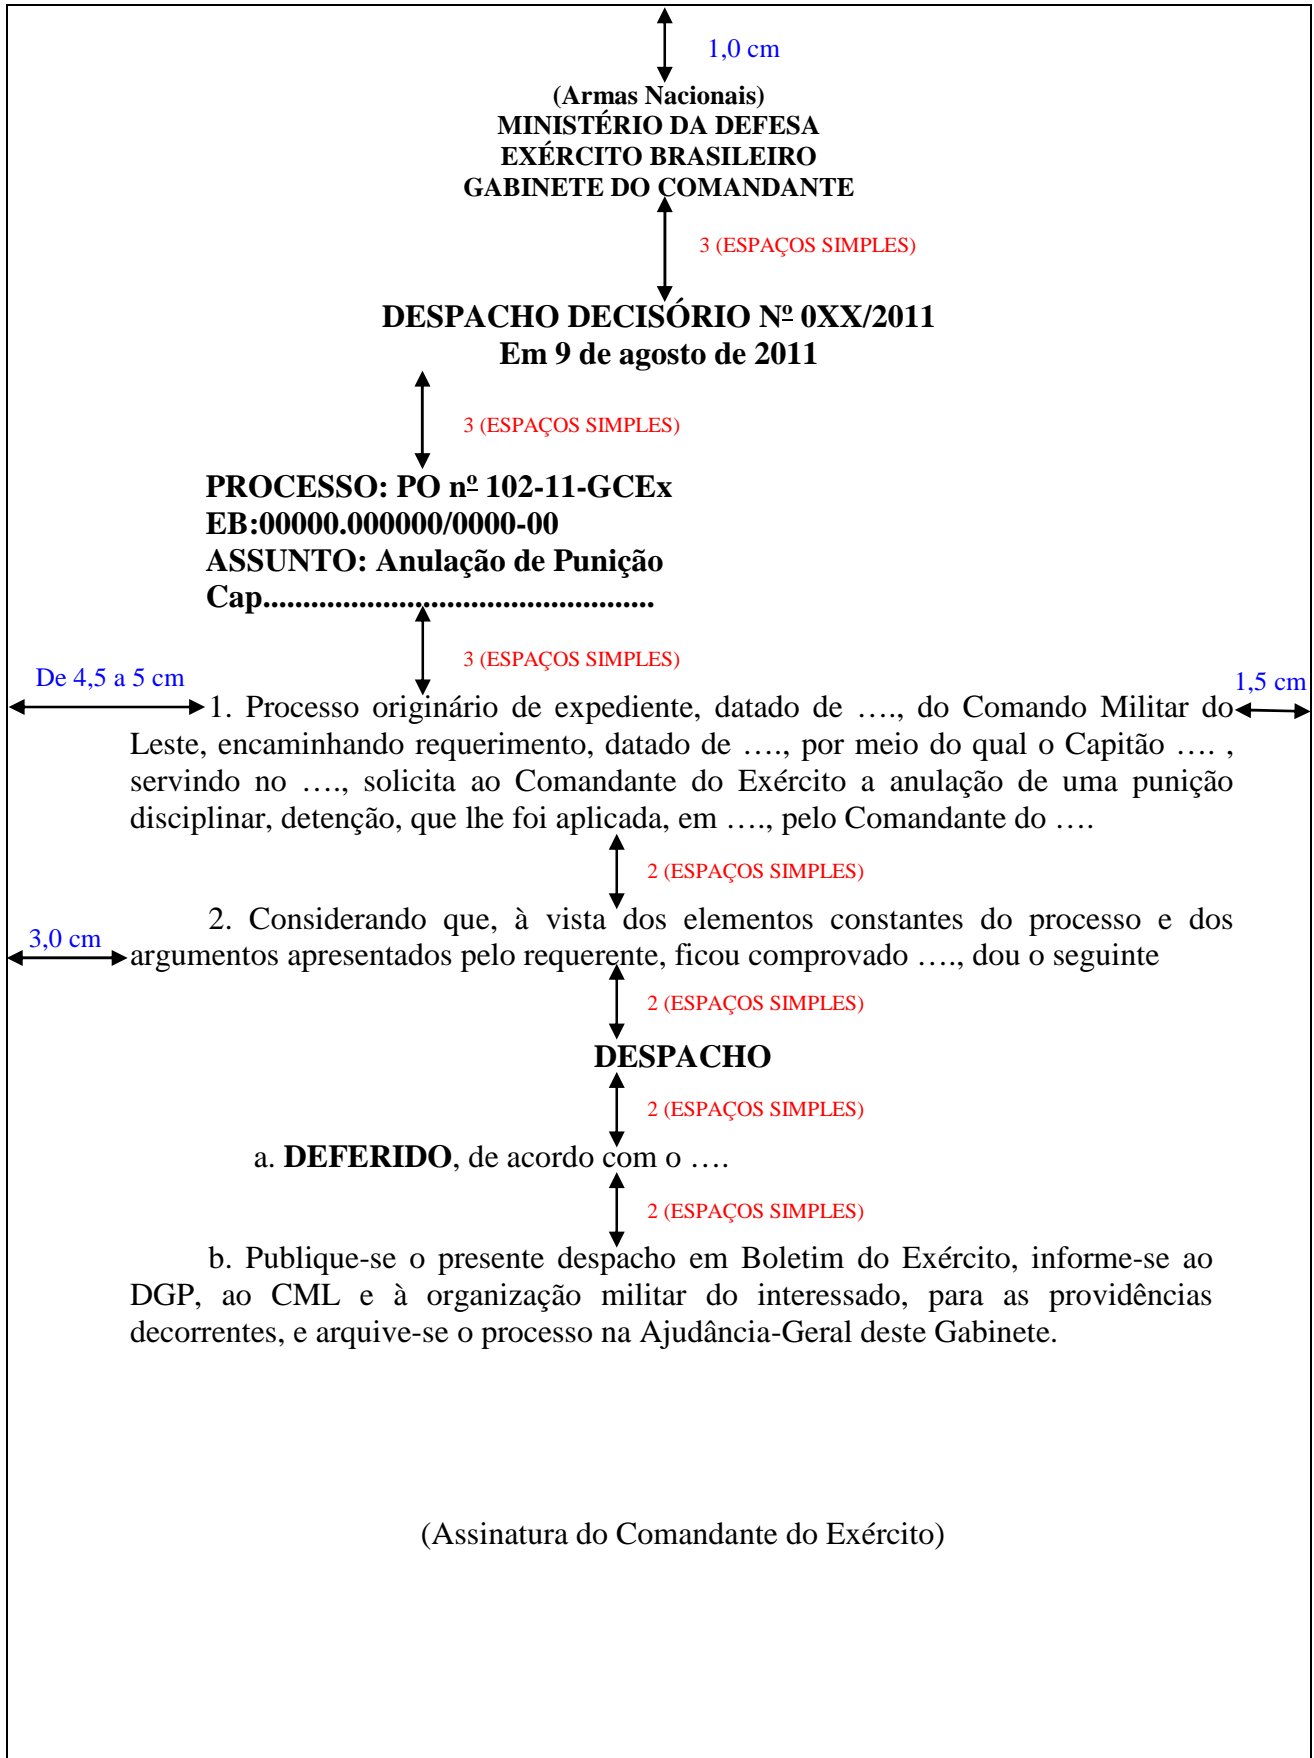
1,0 cm

(Armas Nacionais)
MINISTÉRIO DA DEFESA
EXÉRCITO BRASILEIRO
GABINETE DO COMANDANTE

3 (ESPAÇOS SIMPLES)

DESPACHO DECISÓRIO Nº 0XX/2011
Em 9 de agosto de 2011

3 (ESPAÇOS SIMPLES)

PROCESSO: PO nº 102-11-GCEx
EB:00000.000000/0000-00
ASSUNTO: Anulação de Punição
Cap..............................................

3 (ESPAÇOS SIMPLES)

De 4,5 a 5 cm

1,5 cm

1. Processo originário de expediente, datado de …., do Comando Militar do Leste, encaminhando requerimento, datado de …., por meio do qual o Capitão …. , servindo no …., solicita ao Comandante do Exército a anulação de uma punição disciplinar, detenção, que lhe foi aplicada, em …., pelo Comandante do ….

2 (ESPAÇOS SIMPLES)

3,0 cm

2. Considerando que, à vista dos elementos constantes do processo e dos argumentos apresentados pelo requerente, ficou comprovado …., dou o seguinte

2 (ESPAÇOS SIMPLES)

DESPACHO

2 (ESPAÇOS SIMPLES)

a. **DEFERIDO**, de acordo com o ….

2 (ESPAÇOS SIMPLES)

b. Publique-se o presente despacho em Boletim do Exército, informe-se ao DGP, ao CML e à organização militar do interessado, para as providências decorrentes, e arquive-se o processo na Ajudância-Geral deste Gabinete.

(Assinatura do Comandante do Exército)